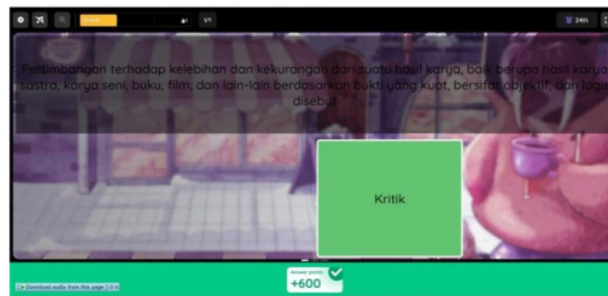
Pertimbangan terhadap kelebihan dan kekurangan dari suatu hasil karya, baik berupa hasil karya sastra, karya seni, buku, film, dan lain-lain berdasarkan bukti yang kuat, bersifat objektif, dan logis disebut

Kritik

1/1

24th

answer points
+600

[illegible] Download audio from this page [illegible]